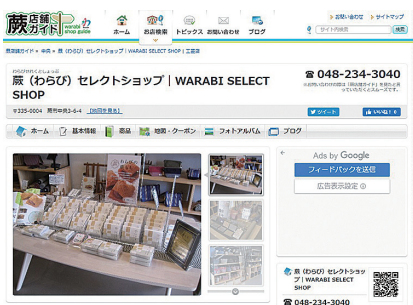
蕨店舗ガイド warabi shop guide

ホーム お店検索 トピックス お問い合わせ ブログ

お知らせ サイトマップ

サイト内検索

蕨市店舗ガイド > 中央 > 蕨（わらび）セレクトショップ｜WARABI SELECT SHOP｜三軒茶

わらびかくれしょっぷ

蕨（わらび）セレクトショップ｜WARABI SELECT SHOP

☎ 048-234-3040

〒335-0004 蕨市中央3-6-4 [地図を表示]

ツイート いいね！6

ホーム 基本情報 商品 地図・クーポン フォトアルバム ブログ

Ads by Google

フィードバックを送信

広告表示設定

蕨（わらび）セレクトショップ｜WARABI SELECT SHOP

☎ 048-234-3040